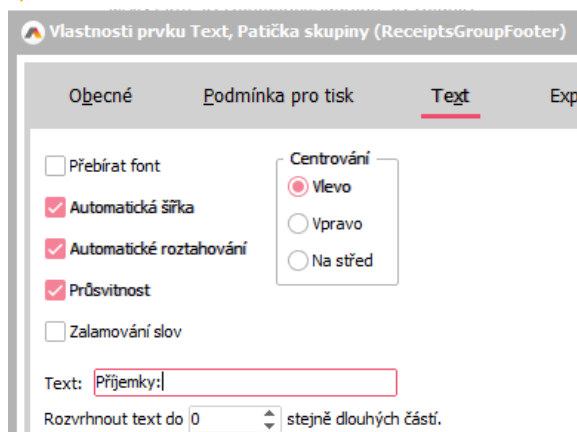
Vlastnosti prvku Text, Patička skupiny (ReceiptsGroupFooter)

Obecné

Podmínka pro tisk

Text

Exp

Přebírat font

Automatická šířka

Automatické roztahování

Průsvitnost

Zalamování slov

Centrování

Vlevo

Vpravo

Na střed

Text: Příjemky:

Rozvrhnout text do 0 stejně dlouhých částí.